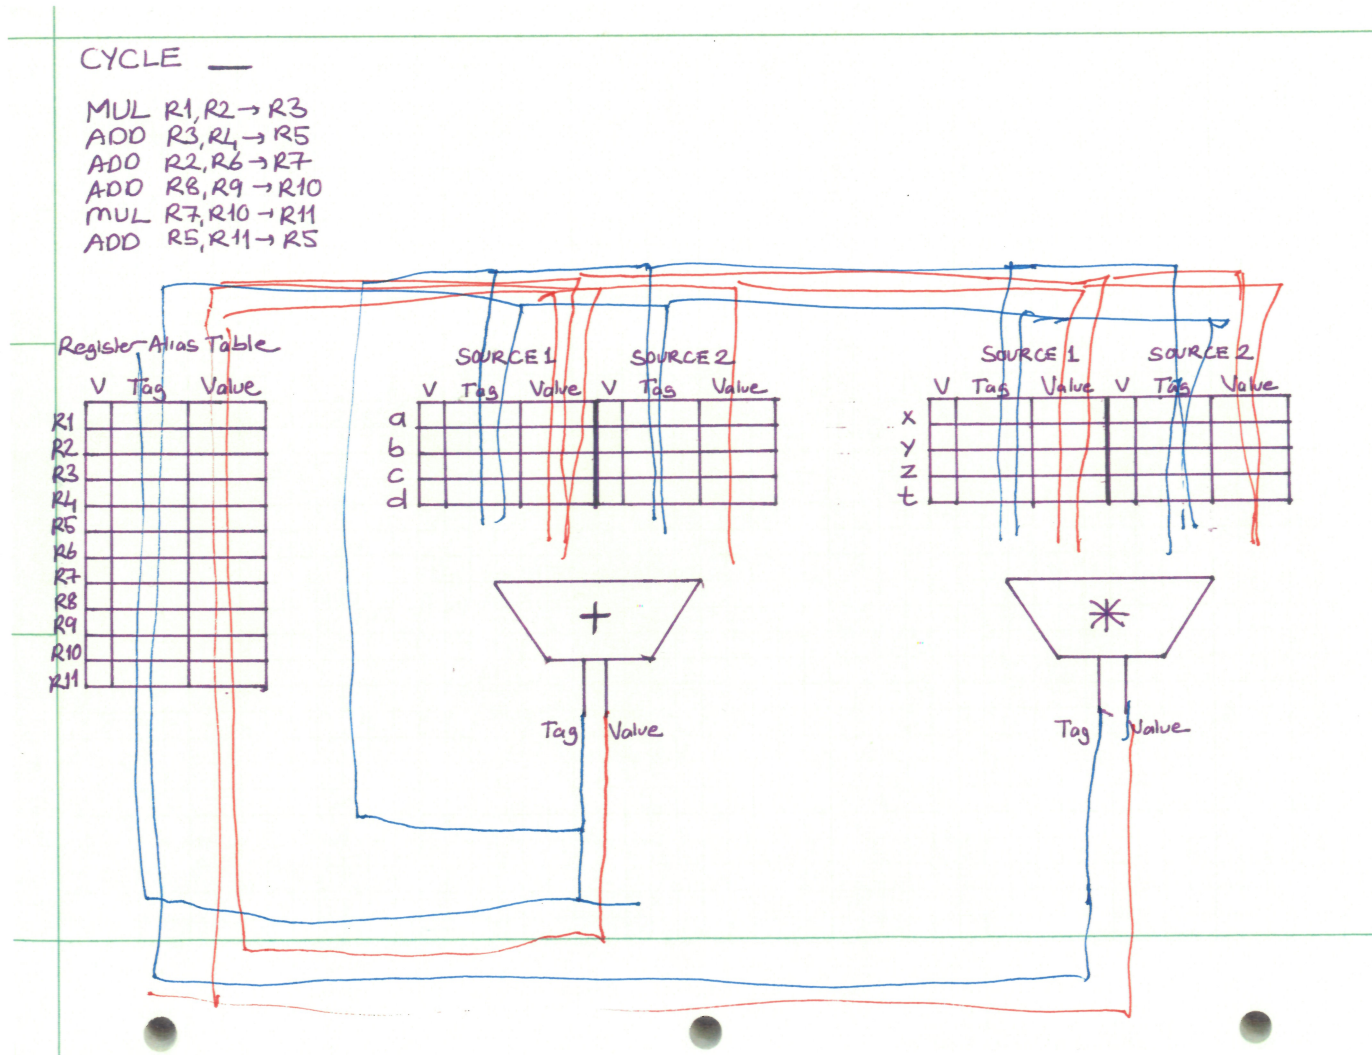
CYCLE __

MUL R1, R2 → R3
ADD R3, R4 → R5
ADD R2, R6 → R7
ADD R8, R9 → R10
MUL R7, R10 → R11
ADD R5, R11 → R5

Register Alias Table

| | V | Tag | Value |
|---|---|---|---|
| R1 | | | |
| R2 | | | |
| R3 | | | |
| R4 | | | |
| R5 | | | |
| R6 | | | |
| R7 | | | |
| R8 | | | |
| R9 | | | |
| R10 | | | |
| R11 | | | |

SOURCE 1 SOURCE 2

| | V | Tag | Value | V | Tag | Value |
|---|---|---|---|---|---|---|
| a | | | | | | |
| b | | | | | | |
| c | | | | | | |
| d | | | | | | |

SOURCE 1 SOURCE 2

| | V | Tag | Value | V | Tag | Value |
|---|---|---|---|---|---|---|
| x | | | | | | |
| y | | | | | | |
| z | | | | | | |
| t | | | | | | |

+

Tag Value

*

Tag Value